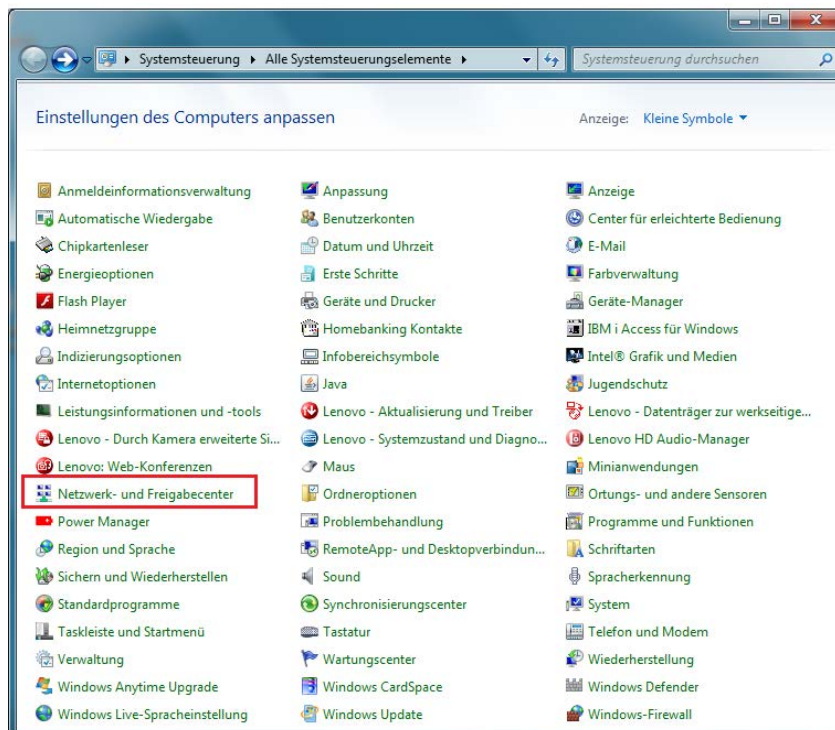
Systemsteuerung ▸ Alle Systemsteuerungselemente ▸

Systemsteuerung durchsuchen

Einstellungen des Computers anpassen

Anzeige: Kleine Symbole ▾

Anmeldeinformationsverwaltung
Automatische Wiedergabe
Chipkartenleser
Energieoptionen
Flash Player
Heimnetzgruppe
Indizierungsoptionen
Internetoptionen
Leistungsinformationen und -tools
Lenovo - Durch Kamera erweiterte Si...
Lenovo: Web-Konferenzen
Netzwerk- und Freigabecenter
Power Manager
Region und Sprache
Sichern und Wiederherstellen
Standardprogramme
Taskleiste und Startmenü
Verwaltung
Windows Anytime Upgrade
Windows Live-Spracheinstellung

Anpassung
Benutzerkonten
Datum und Uhrzeit
Erste Schritte
Geräte und Drucker
Homebanking Kontakte
Infobereichsymbole
Java
Lenovo - Aktualisierung und Treiber
Lenovo - Systemzustand und Diagno...
Maus
Ordneroptionen
Problembehandlung
RemoteApp- und Desktopverbindun...
Sound
Synchronisierungscenter
Tastatur
Wartungscenter
Windows CardSpace
Windows Update

Anzeige
Center für erleichterte Bedienung
E-Mail
Farbverwaltung
Geräte-Manager
IBM i Access für Windows
Intel® Grafik und Medien
Jugendschutz
Lenovo - Datenträger zur werkseitige...
Lenovo HD Audio-Manager
Minianwendungen
Ortungs- und andere Sensoren
Programme und Funktionen
Schriftarten
Spracherkennung
System
Telefon und Modem
Wiederherstellung
Windows Defender
Windows-Firewall